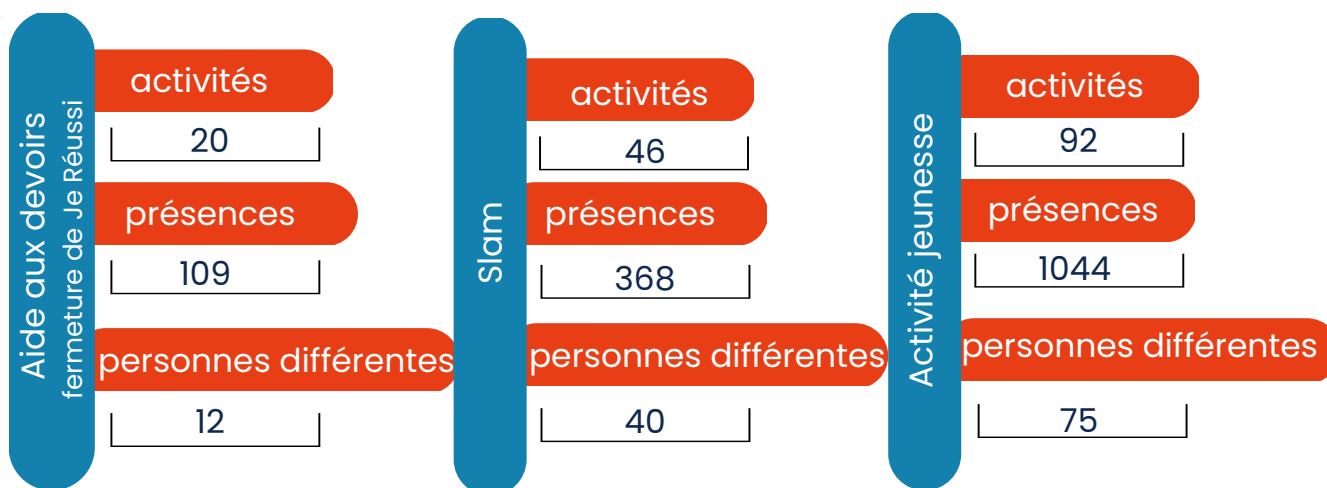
Aide aux devoirs
fermeture de Je Réussi

activités
20

présences
109

personnes différentes
12

Slam

activités
46

présences
368

personnes différentes
40

Activité jeunesse

activités
92

présences
1044

personnes différentes
75